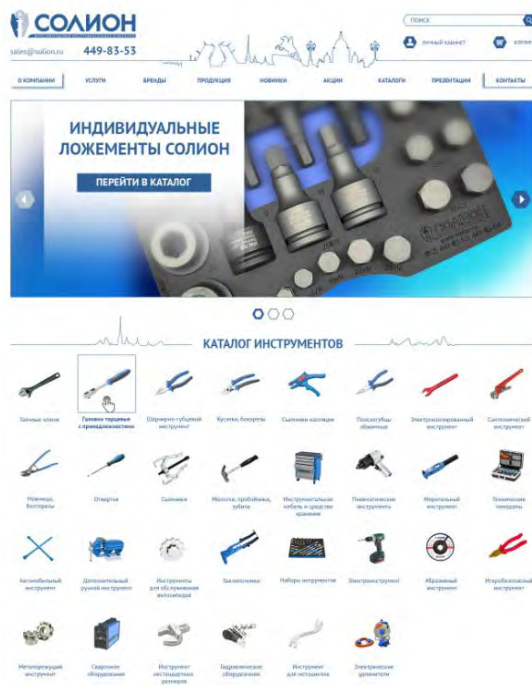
СОЛИОН

sales@solion.ru 449-83-53

ПОИСК

ЛИЧНЫЙ КАБИНЕТ

КОРЗИНА

О КОМПАНИИ | УСЛУГИ | БРЕНДЫ | ПРОДУКЦИЯ | НОВИНКИ | АКЦИИ | КАТАЛОГИ | ПРЕЗЕНТАЦИИ | КОНТАКТЫ

ИНДИВИДУАЛЬНЫЕ ЛОЖЕМЕНТЫ СОЛИОН

ПЕРЕЙТИ В КАТАЛОГ

КАТАЛОГ ИНСТРУМЕНТОВ

Гаечные ключи

Головки торцевые с принадлежностями

Шарнирно-губцевый инструмент

Кусачки, бокорезы

Съемники изоляции

Плоскогубцы обжимные

Электроизолированный инструмент

Сантехнический инструмент

Ножницы, болторезы

Отвертки

Съемники

Молотки, пробойники, зубила

Инструментальная мебель и средства хранения

Пневматические инструменты

Мерительный инструмент

Технические наборы

Автомобильный инструмент

Дополнительный ручной инструмент

Инструменты для обслуживания велосипедов

Заклепочники

Наборы инструментов

Электроинструмент

Абразивный инструмент

Искробезопасный инструмент

Металлорежущий инструмент

Сварочное оборудование

Инструмент нестандартных размеров

Гидравлическое оборудование

Инструмент для нефтяников

Электрические удлинители